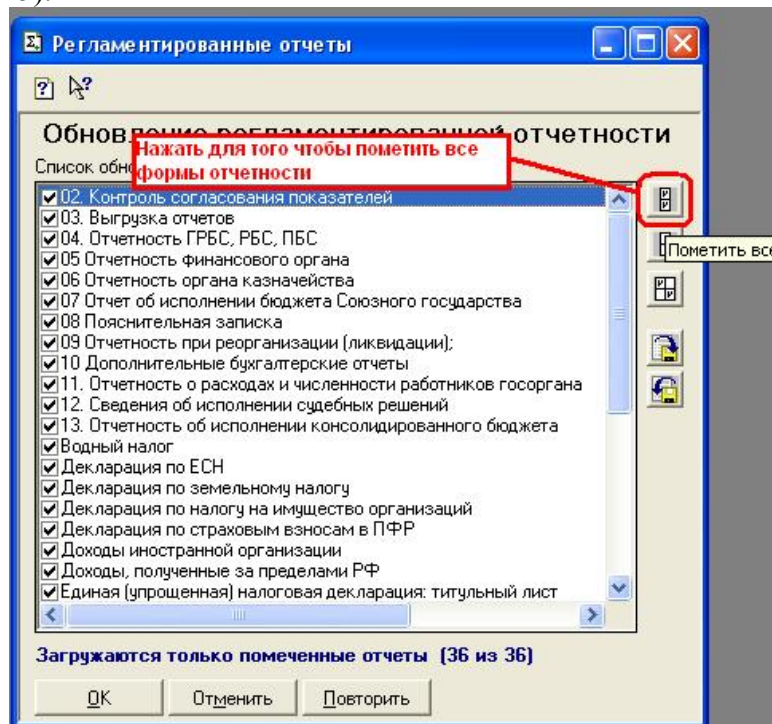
Регламентированные отчеты

Обновление регламентированной отчетности

Нажать для того чтобы пометить все формы отчетности

Список обно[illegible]

02. Контроль согласования показателей
03. Выгрузка отчетов
04. Отчетность ГРБС, РБС, ПБС
05 Отчетность финансового органа
06 Отчетность органа казначейства
07 Отчет об исполнении бюджета Союзного государства
08 Пояснительная записка
09 Отчетность при реорганизации (ликвидации);
10 Дополнительные бухгалтерские отчеты
11. Отчетность о расходах и численности работников госоргана
12. Сведения об исполнении судебных решений
13. Отчетность об исполнении консолидированного бюджета
Водный налог
Декларация по ЕСН
Декларация по земельному налогу
Декларация по налогу на имущество организаций
Декларация по страховым взносам в ПФР
Доходы иностранной организации
Доходы, полученные за пределами РФ
Единая (упрощенная) налоговая декларация: титульный лист

Пометить все

Загружаются только помеченные отчеты (36 из 36)

OK Отменить Повторить